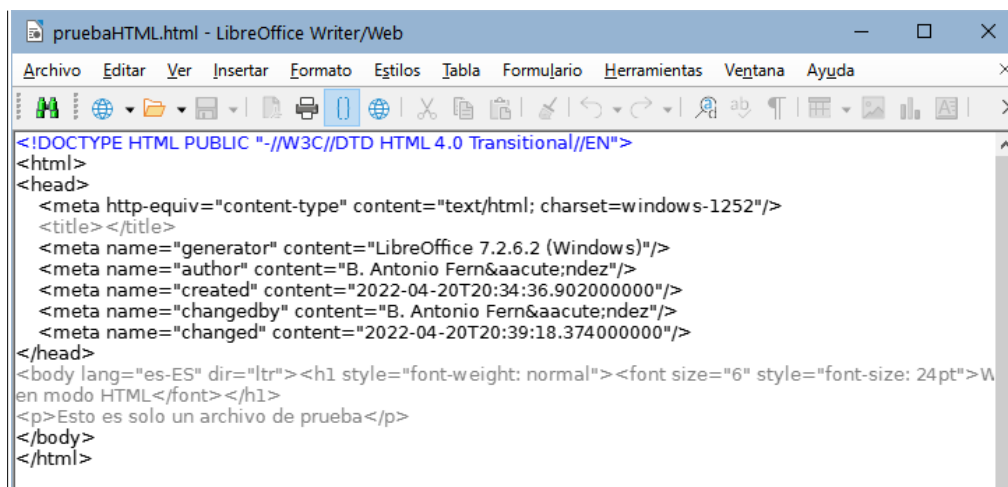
pruebaHTML.html - LibreOffice Writer/Web

Archivo Editar Ver Insertar Formato Estilos Tabla Formulario Herramientas Ventana Ayuda

<!DOCTYPE HTML PUBLIC "-//W3C//DTD HTML 4.0 Transitional//EN">
<html>
<head>
<meta http-equiv="content-type" content="text/html; charset=windows-1252"/>
<title></title>
<meta name="generator" content="LibreOffice 7.2.6.2 (Windows)"/>
<meta name="author" content="B. Antonio Fern&aacute;ndez"/>
<meta name="created" content="2022-04-20T20:34:36.902000000"/>
<meta name="changedby" content="B. Antonio Fern&aacute;ndez"/>
<meta name="changed" content="2022-04-20T20:39:18.374000000"/>
</head>
<body lang="es-ES" dir="ltr"><h1 style="font-weight: normal"><font size="6" style="font-size: 24pt">W en modo HTML</font></h1>
<p>Esto es solo un archivo de prueba</p>
</body>
</html>